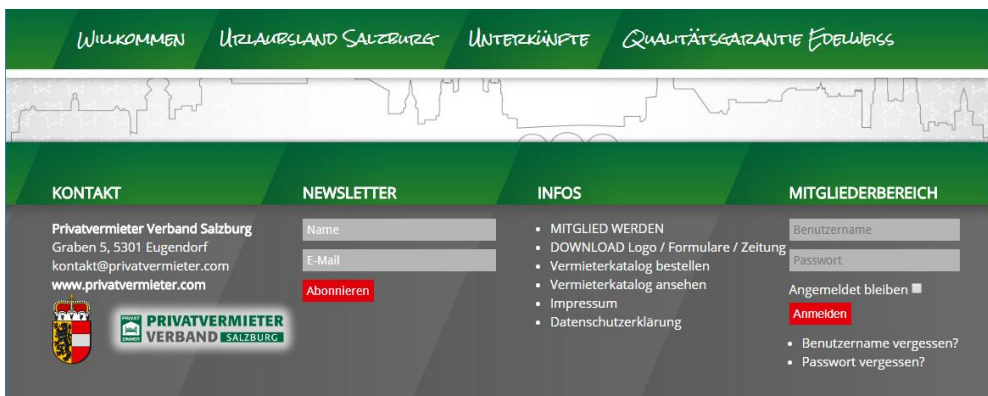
Willkommen Urlaubsland Salzburg Unterkünfte Qualitätsgarantie Edelweiss

KONTAKT

Privatvermieter Verband Salzburg
Graben 5, 5301 Eugendorf
kontakt@privatvermieter.com
www.privatvermieter.com

PRIVAT ZIMMER PRIVATVERMIETER VERBAND SALZBURG

NEWSLETTER

Name
E-Mail
Abonnieren

INFOS

- MITGLIED WERDEN
- DOWNLOAD Logo / Formulare / Zeitung
- Vermieterkatalog bestellen
- Vermieterkatalog ansehen
- Impressum
- Datenschutzerklärung

MITGLIEDERBEREICH

Benutzername
Passwort
Angemeldet bleiben
Anmelden

- Benutzername vergessen?
- Passwort vergessen?